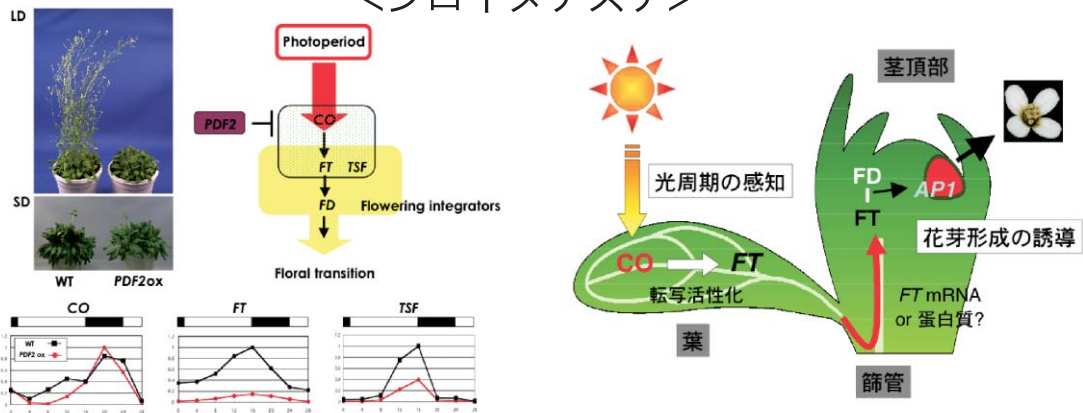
LD

SD

WT PDF2ox

Photoperiod

PDF2

CO

FT TSF

FD

Flowering integrators

Floral transition

CO

FT

TSF

WT

PDF2 ox

光周期の感知

茎頂部

FD

AP1

FT

花芽形成の誘導

CO

FT

転写活性化

FT mRNA or 蛋白質?

葉

篩管